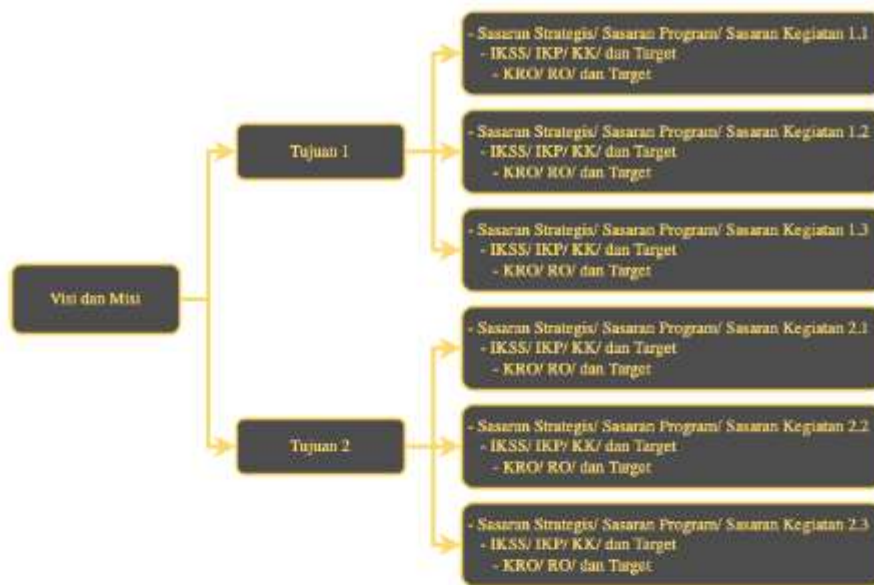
Visi dan Misi

Tujuan 1

- Sasaran Strategis/ Sasaran Program/ Sasaran Kegiatan 1.1
- IKSS/ IKP/ KK/ dan Target
- KRO/ RO/ dan Target

- Sasaran Strategis/ Sasaran Program/ Sasaran Kegiatan 1.2
- IKSS/ IKP/ KK/ dan Target
- KRO/ RO/ dan Target

- Sasaran Strategis/ Sasaran Program/ Sasaran Kegiatan 1.3
- IKSS/ IKP/ KK/ dan Target
- KRO/ RO/ dan Target

Tujuan 2

- Sasaran Strategis/ Sasaran Program/ Sasaran Kegiatan 2.1
- IKSS/ IKP/ KK/ dan Target
- KRO/ RO/ dan Target

- Sasaran Strategis/ Sasaran Program/ Sasaran Kegiatan 2.2
- IKSS/ IKP/ KK/ dan Target
- KRO/ RO/ dan Target

- Sasaran Strategis/ Sasaran Program/ Sasaran Kegiatan 2.3
- IKSS/ IKP/ KK/ dan Target
- KRO/ RO/ dan Target